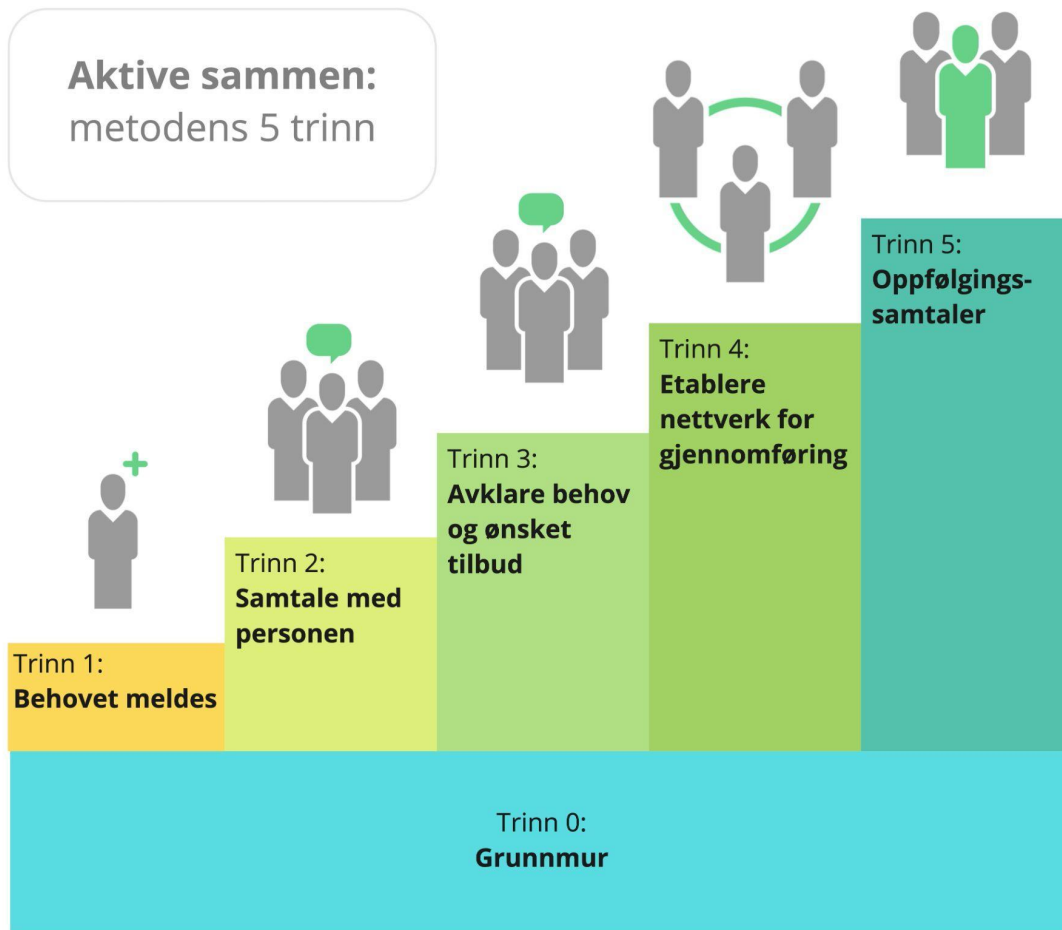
**Aktive sammen:**
metodens 5 trinn

Trinn 1:
**Behovet meldes**

Trinn 2:
**Samtale med personen**

Trinn 3:
**Avklare behov og ønsket tilbud**

Trinn 4:
**Etablere nettverk for gjennomføring**

Trinn 5:
**Oppfølgingssamtaler**

Trinn 0:
**Grunnmur**